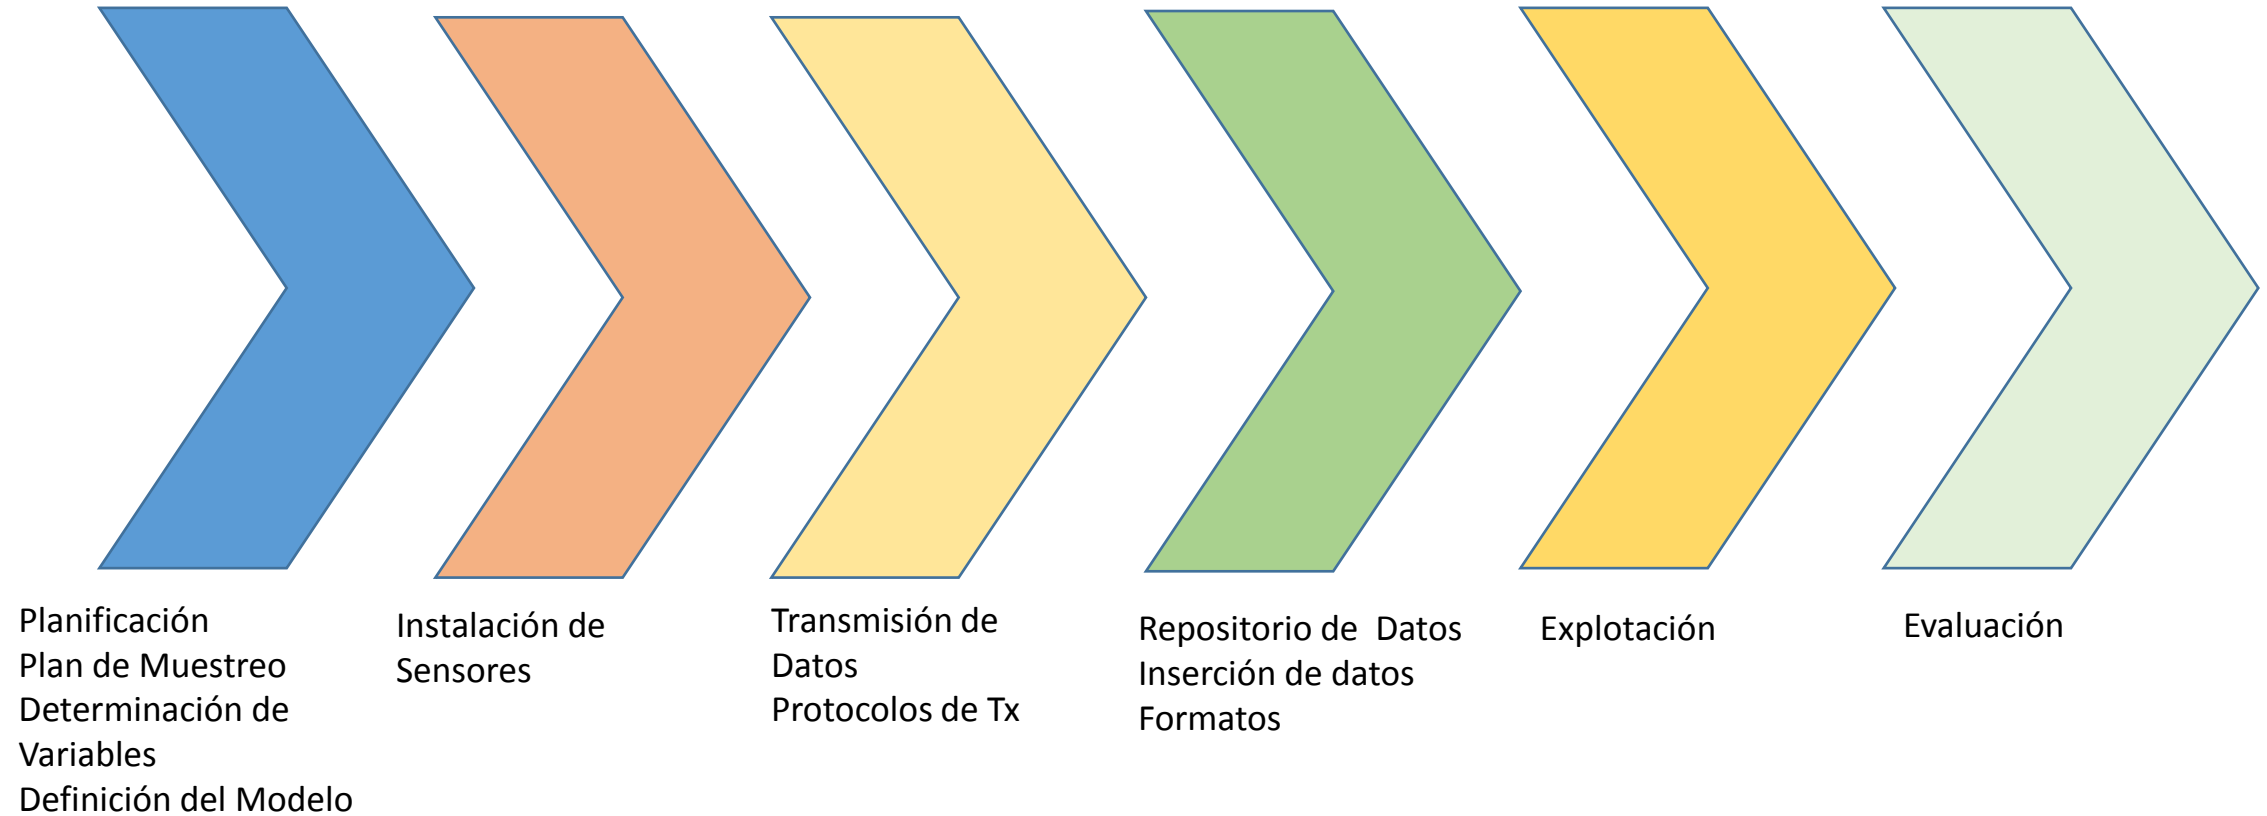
Planificación
Plan de Muestreo
Determinación de Variables
Definición del Modelo

Instalación de Sensores

Transmisión de Datos
Protocolos de Tx

Repositorio de Datos
Inserción de datos
Formatos

Explotación

Evaluación